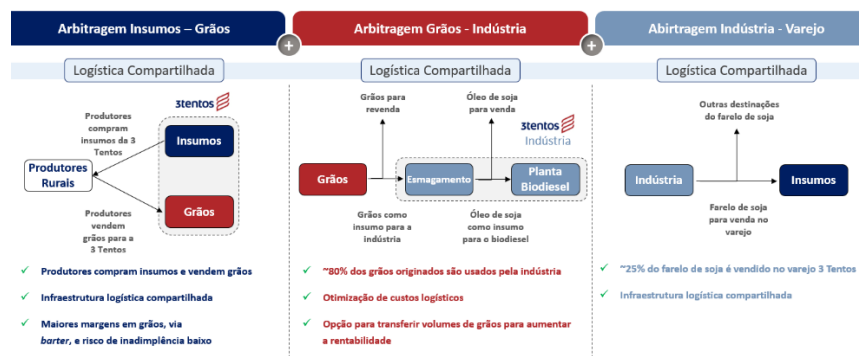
Arbitragem Insumos – Grãos

Arbitragem Grãos - Indústria

Abirtragem Indústria - Varejo

Logística Compartilhada

3tentos

Produtores compram insumos da 3 Tentos

Insumos

Produtores Rurais

Produtores vendem grãos para a 3 Tentos

Grãos

✓ Produtores compram insumos e vendem grãos

✓ Infraestrutura logística compartilhada

✓ Maiores margens em grãos, via *barter*, e risco de inadimplência baixo

Logística Compartilhada

Grãos para revenda

Óleo de soja para venda

3tentos Indústria

Grãos

Esmagamento

Planta Biodiesel

Grãos como insumo para a indústria

Óleo de soja como insumo para o biodiesel

✓ ~80% dos grãos originados são usados pela indústria

✓ Otimização de custos logísticos

✓ Opção para transferir volumes de grãos para aumentar a rentabilidade

Logística Compartilhada

Outras destinações do farelo de soja

Indústria

Insumos

Farelo de soja para venda no varejo

✓ ~25% do farelo de soja é vendido no varejo 3 Tentos

✓ Infraestrutura logística compartilhada